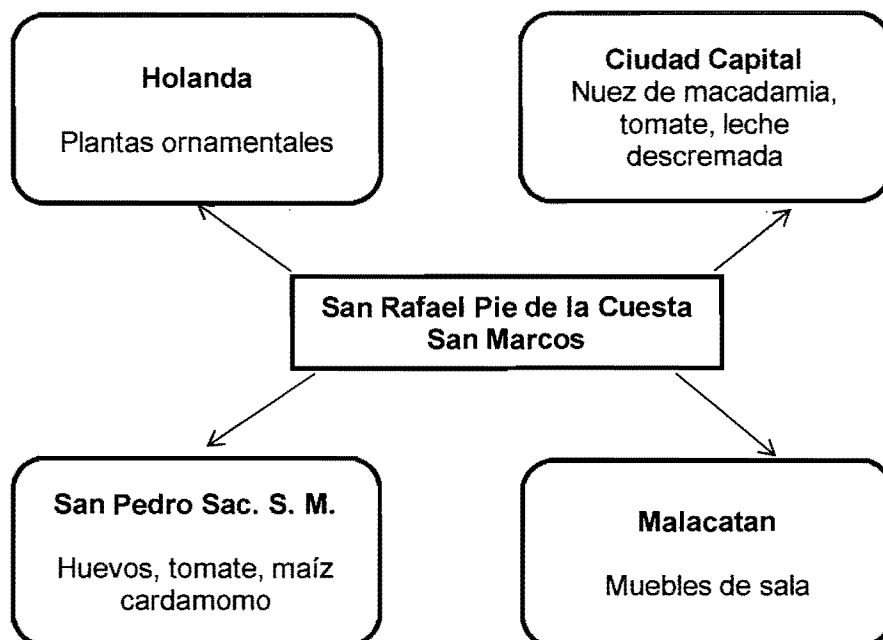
Holanda

Plantas ornamentales

Ciudad Capital
Nuez de macadamia, tomate, leche descremada

San Rafael Pie de la Cuesta
San Marcos

San Pedro Sac. S. M.

Huevos, tomate, maíz cardamomo

Malacatan

Muebles de sala